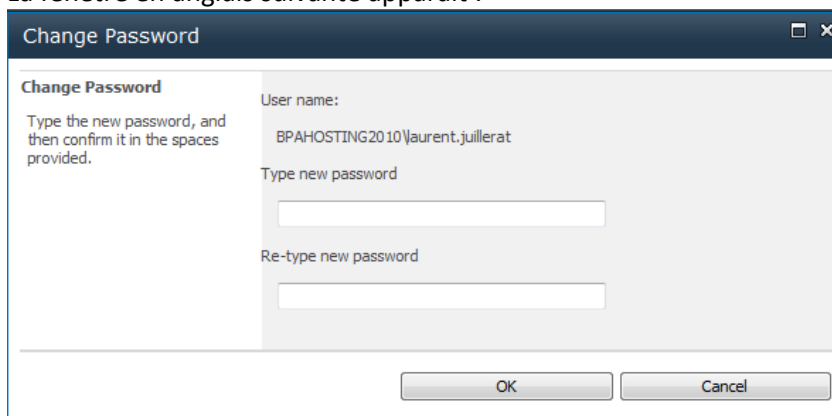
La fenêtre en anglais suivante apparaît :

Change Password

Change Password

Type the new password, and then confirm it in the spaces provided.

User name:

BPAHOSTING2010\laurent.juillerat

Type new password

Re-type new password

OK

Cancel